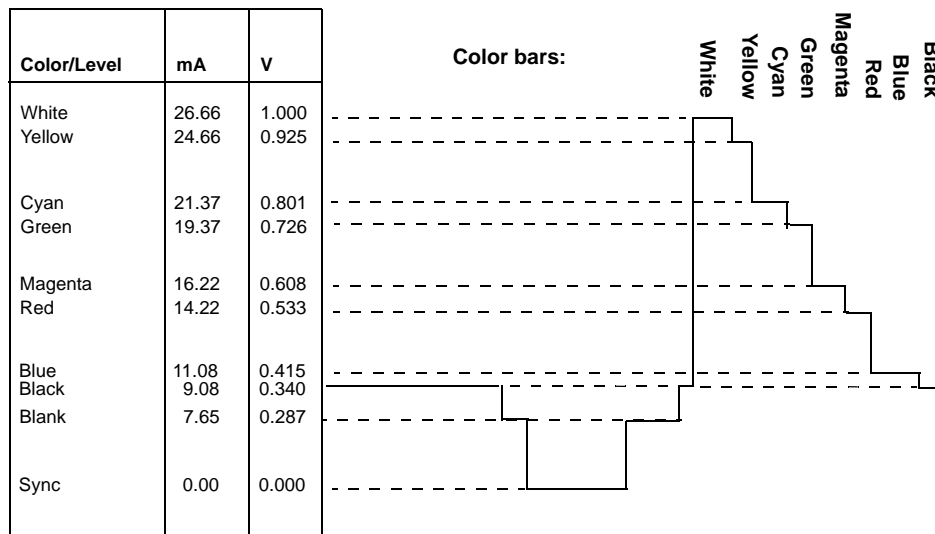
| Color/Level | mA | V |
|---|---|---|
| White | 26.66 | 1.000 |
| Yellow | 24.66 | 0.925 |
| Cyan | 21.37 | 0.801 |
| Green | 19.37 | 0.726 |
| Magenta | 16.22 | 0.608 |
| Red | 14.22 | 0.533 |
| Blue | 11.08 | 0.415 |
| Black | 9.08 | 0.340 |
| Blank | 7.65 | 0.287 |
| Sync | 0.00 | 0.000 |

Color bars:

White
Yellow
Cyan
Green
Magenta
Red
Blue
Black